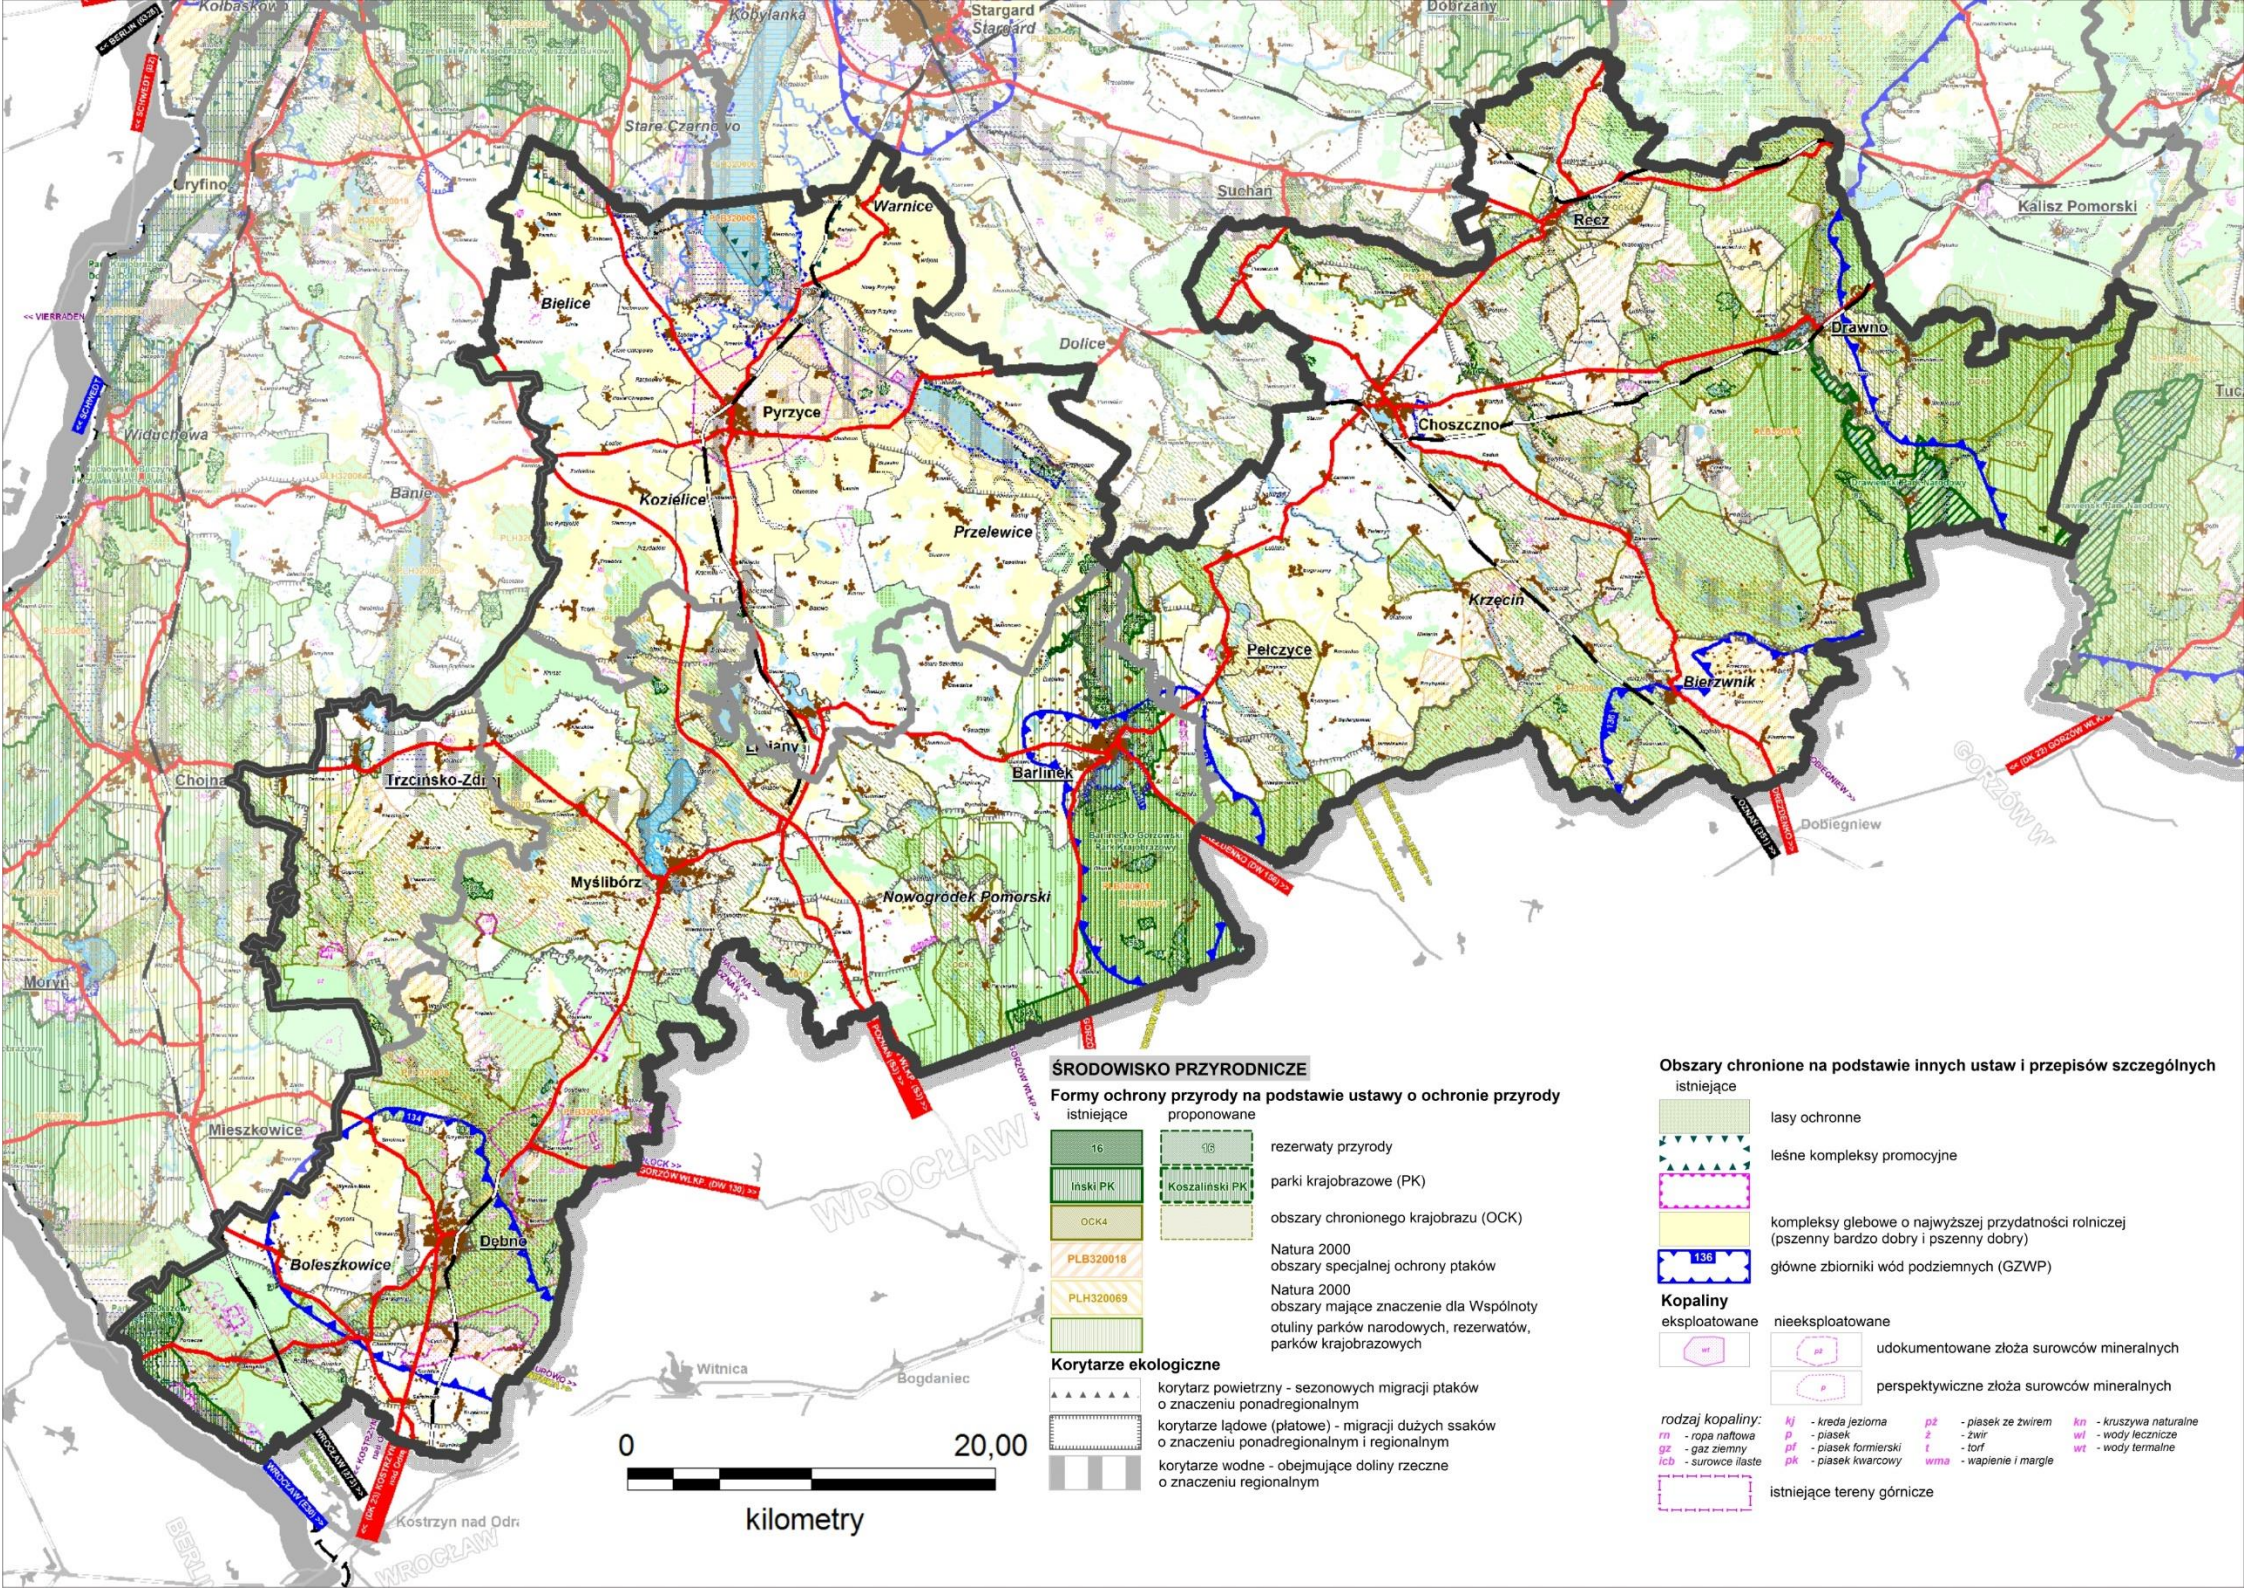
Kołbaskowo
Kobylanka
Stargard
Dobrzany
Stare Czarnowo
Gryfino
Warnice
Suchań
Kalisz Pomorski
Recz
Bielice
Drawno
Dolice
Pyrzyce
Choszczno
Widuchowa
Banie
Kozielice
Przelewice
Krzęcin
Pełczyce
Bierzwnik
Lipiany
Barlinek
Chojna
Trzcińsko-Zdrój
Dobiegniew
Myślibórz
Nowogródek Pomorski
Moryń
Mieszkowice
Dębno
Boleszkowice
Witnica
Bogdaniec
Kostrzyn nad Odrą
WROCŁAW
GORZÓW W
Tuc

ŚRODOWISKO PRZYRODNICZE
Formy ochrony przyrody na podstawie ustawy o ochronie przyrody
istniejące proponowane
16 16 rezerwaty przyrody
Iński PK Koszaliński PK parki krajobrazowe (PK)
OCK4 obszary chronionego krajobrazu (OCK)
PLB320018 Natura 2000 obszary specjalnej ochrony ptaków
PLH320069 Natura 2000 obszary mające znaczenie dla Wspólnoty
otuliny parków narodowych, rezerwatów, parków krajobrazowych
Korytarze ekologiczne
korytarz powietrzny - sezonowych migracji ptaków o znaczeniu ponadregionalnym
korytarze lądowe (płatowe) - migracji dużych ssaków o znaczeniu ponadregionalnym i regionalnym
korytarze wodne - obejmujące doliny rzeczne o znaczeniu regionalnym

0 20,00
kilometry

Obszary chronione na podstawie innych ustaw i przepisów szczególnych
istniejące
lasy ochronne
leśne kompleksy promocyjne
kompleksy glebowe o najwyższej przydatności rolniczej (pszenny bardzo dobry i pszenny dobry)
136 główne zbiorniki wód podziemnych (GZWP)
Kopaliny
eksploatowane nieeksploatowane
udokumentowane złoża surowców mineralnych
perspektywiczne złoża surowców mineralnych
rodzaj kopaliny:
rn - ropa naftowa
gz - gaz ziemny
icb - surowce ilaste
kj - kreda jeziorna
p - piasek
pf - piasek formierski
pk - piasek kwarcowy
pż - piasek ze żwirem
ż - żwir
t - torf
wma - wapienie i margle
kn - kruszywa naturalne
wl - wody lecznicze
wt - wody termalne
istniejące tereny górnicze